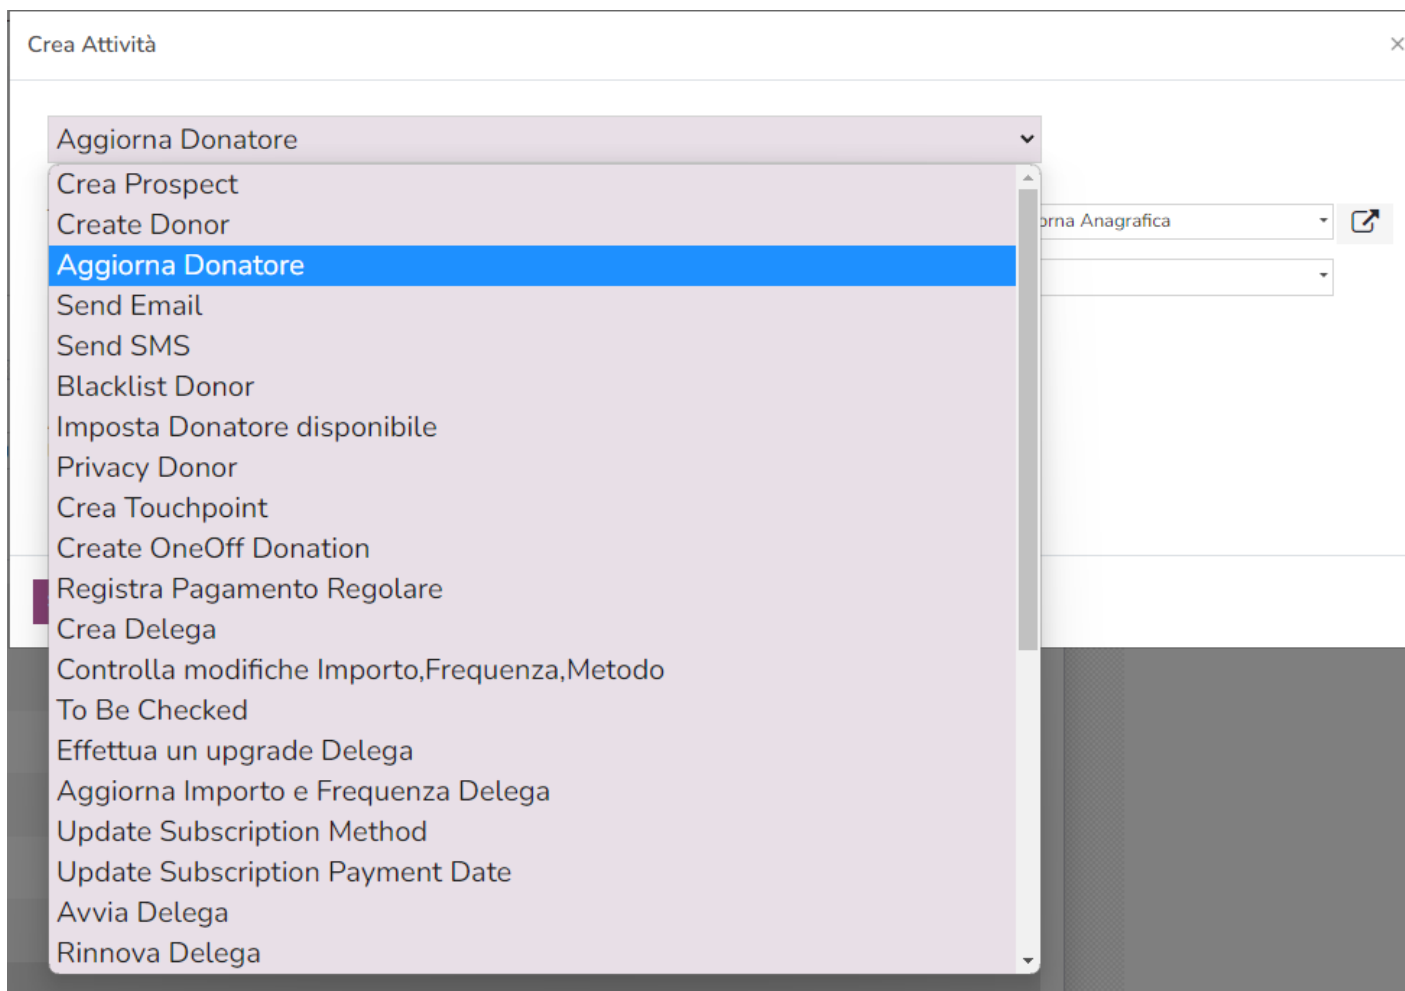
Crea Attività

×

Aggiorna Donatore

Crea Prospect
Create Donor
Aggiorna Donatore
Send Email
Send SMS
Blacklist Donor
Imposta Donatore disponibile
Privacy Donor
Crea Touchpoint
Create OneOff Donation
Registra Pagamento Regolare
Crea Delega
Controlla modifiche Importo,Frequenza,Metodo
To Be Checked
Effettua un upgrade Delega
Aggiorna Importo e Frequenza Delega
Update Subscription Method
Update Subscription Payment Date
Avvia Delega
Rinnova Delega

orna Anagrafica